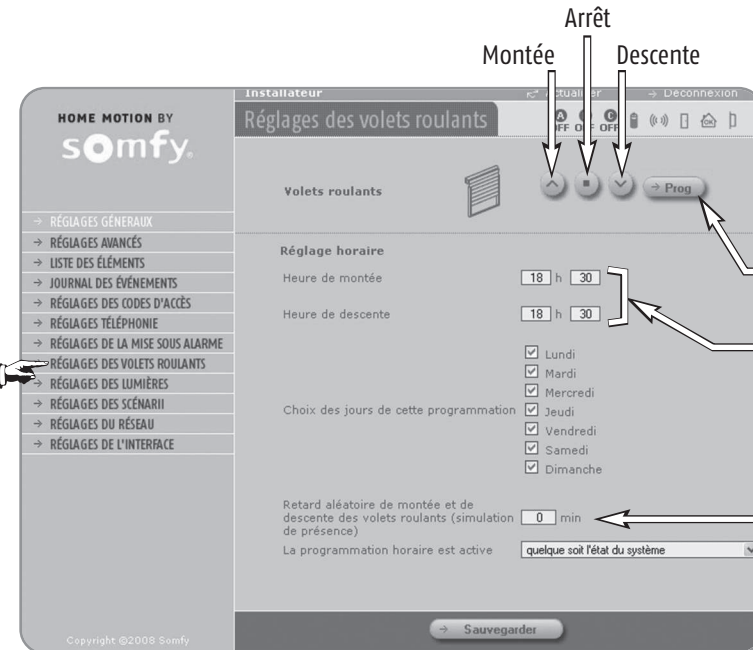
Arrêt

Montée

Descente

HOME MOTION BY

somfy.

Installateur

Actualiser

Déconnexion

Réglages des volets roulants

A OFF B OFF C OFF

Volets roulants

Prog

→ RÉGLAGES GÉNÉRAUX
→ RÉGLAGES AVANCÉS
→ LISTE DES ÉLÉMENTS
→ JOURNAL DES ÉVÉNEMENTS
→ RÉGLAGES DES CODES D'ACCÈS
→ RÉGLAGES TÉLÉPHONIE
→ RÉGLAGES DE LA MISE SOUS ALARME
→ RÉGLAGES DES VOLETS ROULANTS
→ RÉGLAGES DES LUMIÈRES
→ RÉGLAGES DES SCÉNARII
→ RÉGLAGES DU RÉSEAU
→ RÉGLAGES DE L'INTERFACE

Réglage horaire

Heure de montée 18 h 30

Heure de descente 18 h 30

Choix des jours de cette programmation

Lundi
Mardi
Mercredi
Jeudi
Vendredi
Samedi
Dimanche

Retard aléatoire de montée et de descente des volets roulants (simulation de présence) 0 min

La programmation horaire est active quelque soit l'état du système

Copyright ©2008 Somfy

Sauvegarder